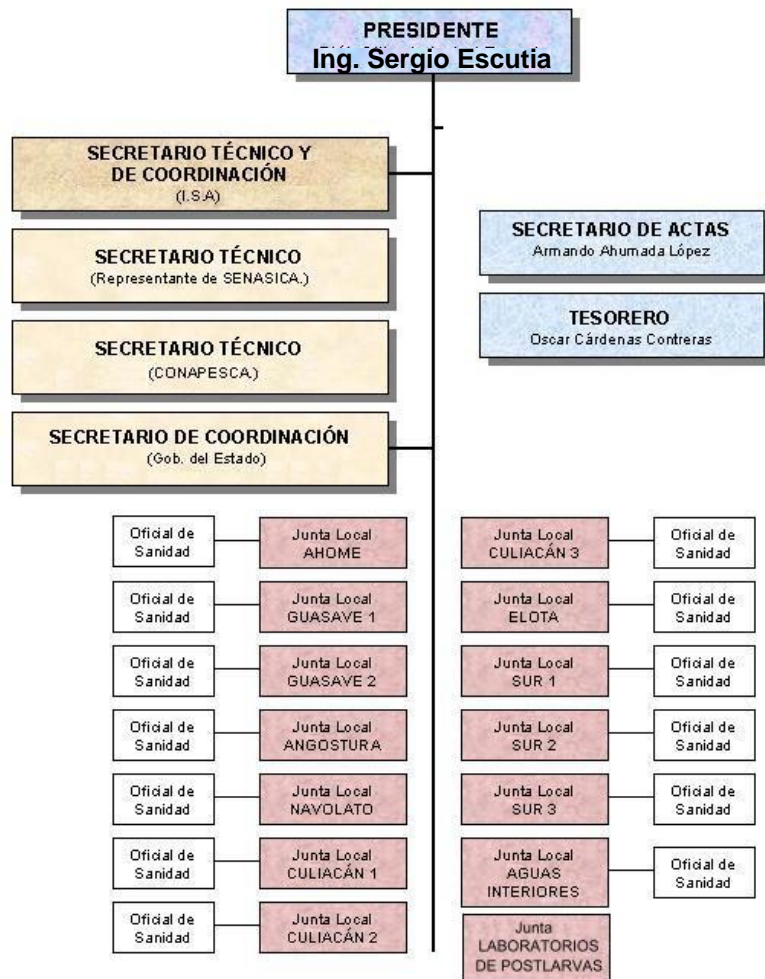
PRESIDENTE
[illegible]
Ing. Sergio Escutia

SECRETARIO TÉCNICO Y DE COORDINACIÓN
(I.S.A)

SECRETARIO TÉCNICO
(Representante de SENASICA.)

SECRETARIO TÉCNICO
(CONAPESCA.)

SECRETARIO DE COORDINACIÓN
(Gob. del Estado)

SECRETARIO DE ACTAS
Armando Ahumada López

TESORERO
Oscar Cárdenas Contreras

Oficial de Sanidad
Junta Local AHOME

Oficial de Sanidad
Junta Local GUASAVE 1

Oficial de Sanidad
Junta Local GUASAVE 2

Oficial de Sanidad
Junta Local ANGOSTURA

Oficial de Sanidad
Junta Local NAVOLATO

Oficial de Sanidad
Junta Local CULIACÁN 1

Oficial de Sanidad
Junta Local CULIACÁN 2

Junta Local CULIACÁN 3
Oficial de Sanidad

Junta Local ELOTA
Oficial de Sanidad

Junta Local SUR 1
Oficial de Sanidad

Junta Local SUR 2
Oficial de Sanidad

Junta Local SUR 3
Oficial de Sanidad

Junta Local AGUAS INTERIORES
Oficial de Sanidad

Junta LABORATORIOS DE POSTLARVAS